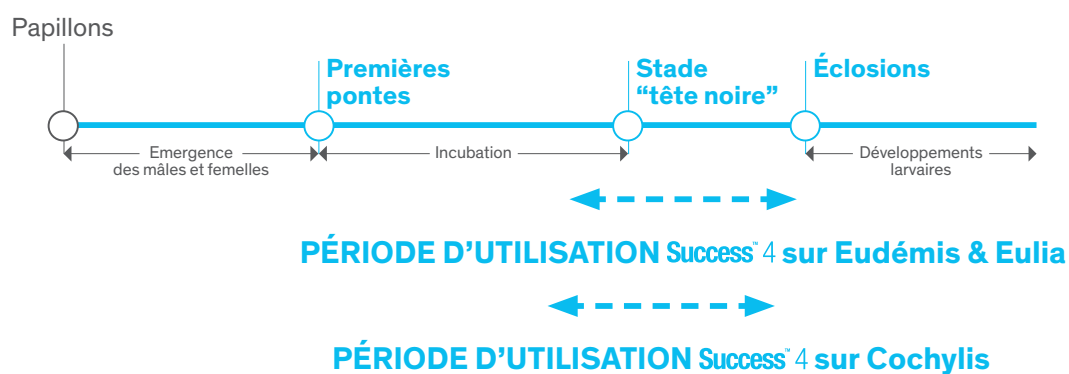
Papillons

Premières pontes

Stade "tête noire"

Éclosions

Emergence des mâles et femelles

Incubation

Développements larvaires

PÉRIODE D'UTILISATION Success™ 4 sur Eudémis & Eulia

PÉRIODE D'UTILISATION Success™ 4 sur Cochylis